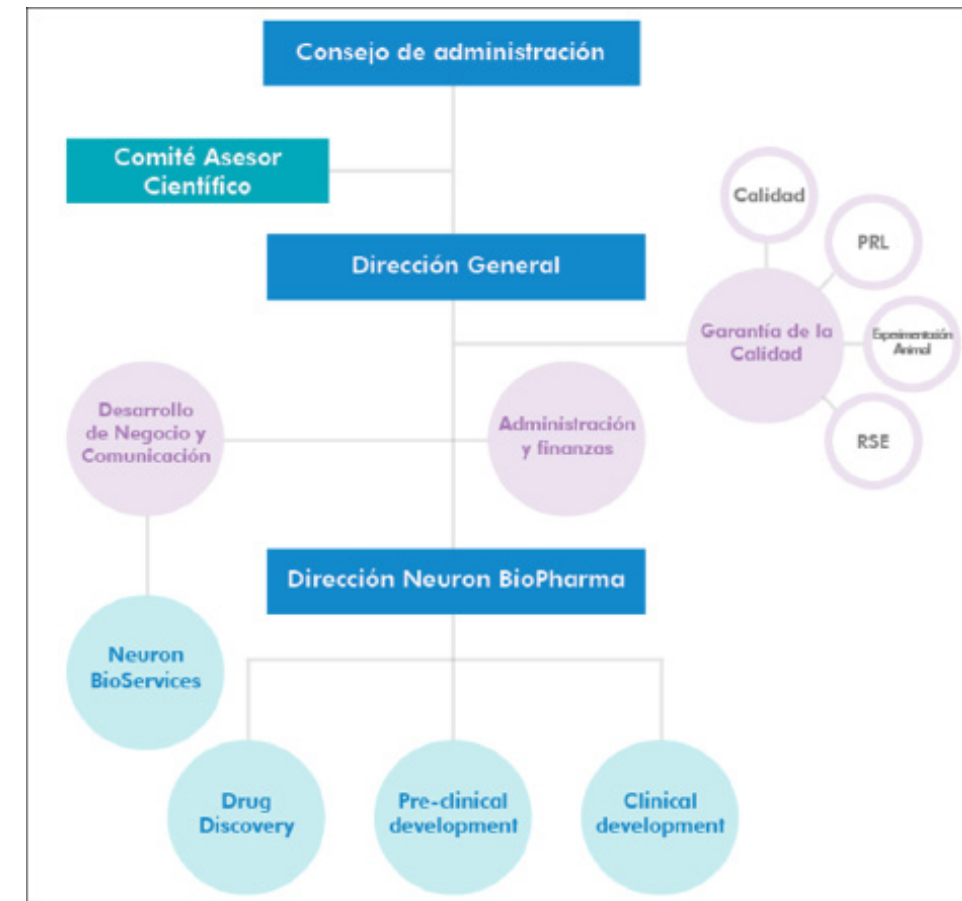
Consejo de administración

Comité Asesor Científico

Calidad

PRL

Dirección General

Garantía de la Calidad

Experimentación Animal

RSE

Desarrollo de Negocio y Comunicación

Administración y finanzas

Dirección Neuron BioPharma

Neuron BioServices

Drug Discovery

Pre-clinical development

Clinical development